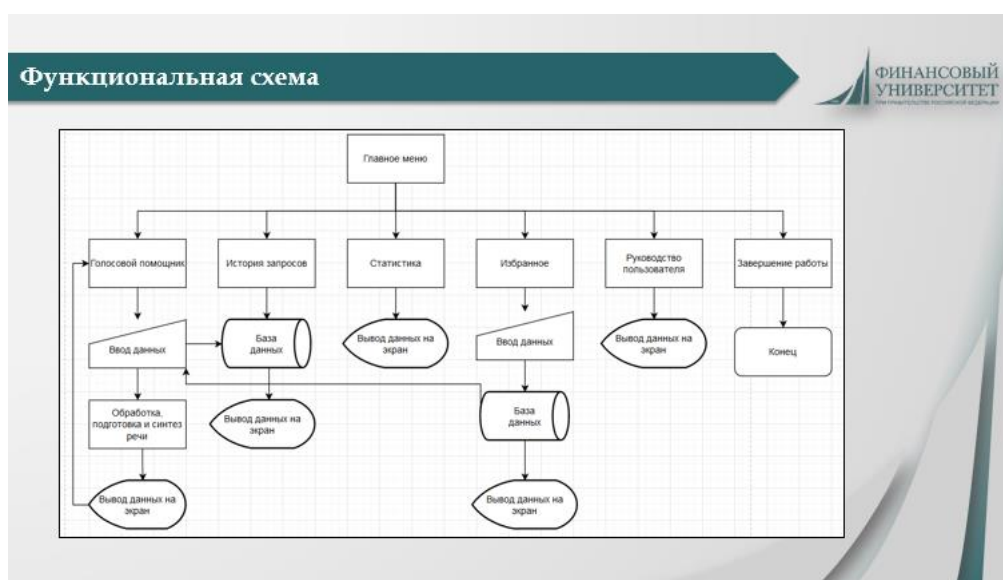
Функциональная схема

ФИНАНСОВЫЙ УНИВЕРСИТЕТ
ПРИ ПРАВИТЕЛЬСТВЕ РОССИЙСКОЙ ФЕДЕРАЦИИ

Главное меню

Голосовой помощник

История запросов

Статистика

Избранное

Руководство пользователя

Завершение работы

Ввод данных

База данных

Вывод данных на экран

Ввод данных

Вывод данных на экран

Конец

Обработка, подготовка и синтез речи

Вывод данных на экран

База данных

Вывод данных на экран

Вывод данных на экран